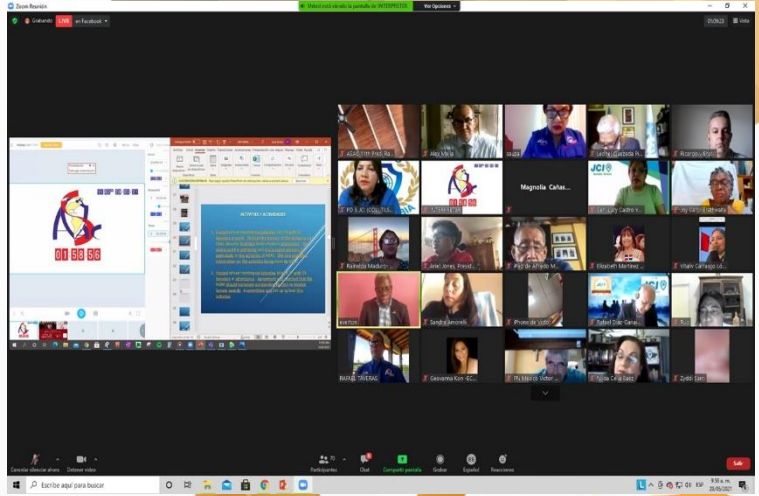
Zoom Reunión

Grabando LIVE en Facebook

Usted está viendo la pantalla de INTERPRETES Ver Opciones

01:06:23 Vista

ACTIVITIES / ACTIVIDADES

01 58 56

ASALE YIM Prof. Ra...
Alex Mejía
Sajaja
Leticia Quezada R...
Ricardo y Kryst...
PD S. JCI COOL...
INTERPRETES
Magnolia Cañas...
JCI
Dr. Lucy Castro V...
Ivy Carole Baldwin
Ralmelda Maduro
Ariel Jones, Presid...
PhD de Alfredo M...
Elizabeth Martínez...
Vitalie Camargo Ló...
everton
Sandra Amorelli
iPhone de Yudit
Rafael Díaz Ganal...
RAFAEL TAVERAS
Geovanna Koo-EC...
PN Mpl de Victor...
Ayida Celia Sáez
Zydo Stan

Cancelar silenciar ahora
Detener video
Participantes 70
Chat
Compartir pantalla
Grabar
Español
Reacciones
Salir

Escribe aquí para buscar

9:18 a. m.
29/05/2021